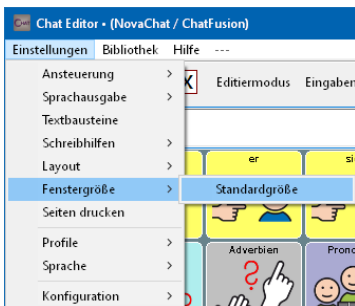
Chat Editor - (NovaChat / ChatFusion)

Einstellungen Bibliothek Hilfe ---

Ansteuerung >
Sprachausgabe >
Textbausteine
Schreibhilfen >
Layout >
Fenstergröße >
Seiten drucken
Profile >
Sprache >
Konfiguration >

Standardgröße

X Editiermodus Eingaben

er
si

Adverbien
Pron